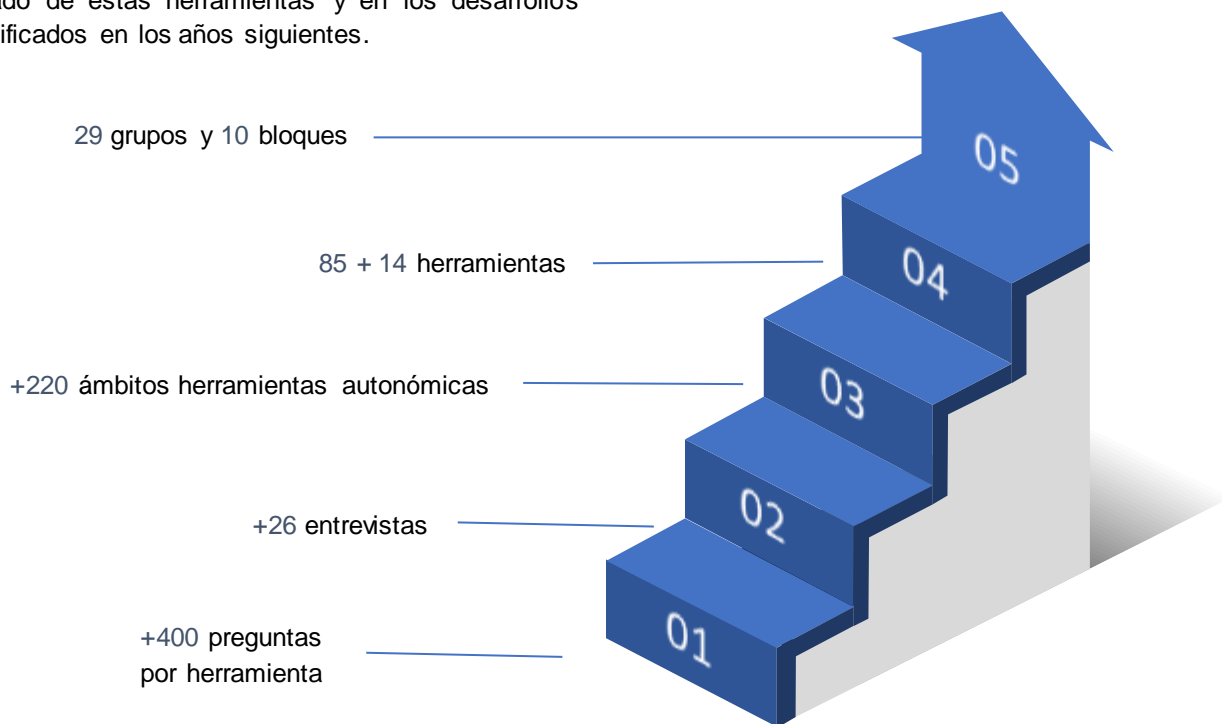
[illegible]ado de estas herramientas y en los desarrollos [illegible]ificados en los años siguientes.

29 grupos y 10 bloques

05

85 + 14 herramientas

04

+220 ámbitos herramientas autonómicas

03

+26 entrevistas

02

+400 preguntas por herramienta

01